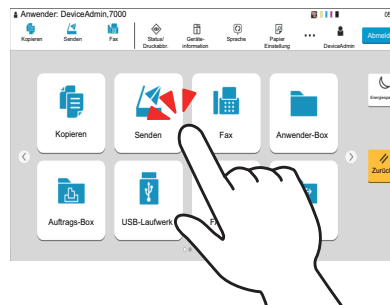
Anwender: DeviceAdmin,7000

Kopieren
Senden
Fax
Status/ Druckabbr.
Geräteinformation
Sprache
Papier Einstellung
DeviceAdmin
Abmeld

Kopieren
Senden
Fax
Anwender-Box
Auftrags-Box
USB-Laufwerk
F

Energiespa
Zurüc